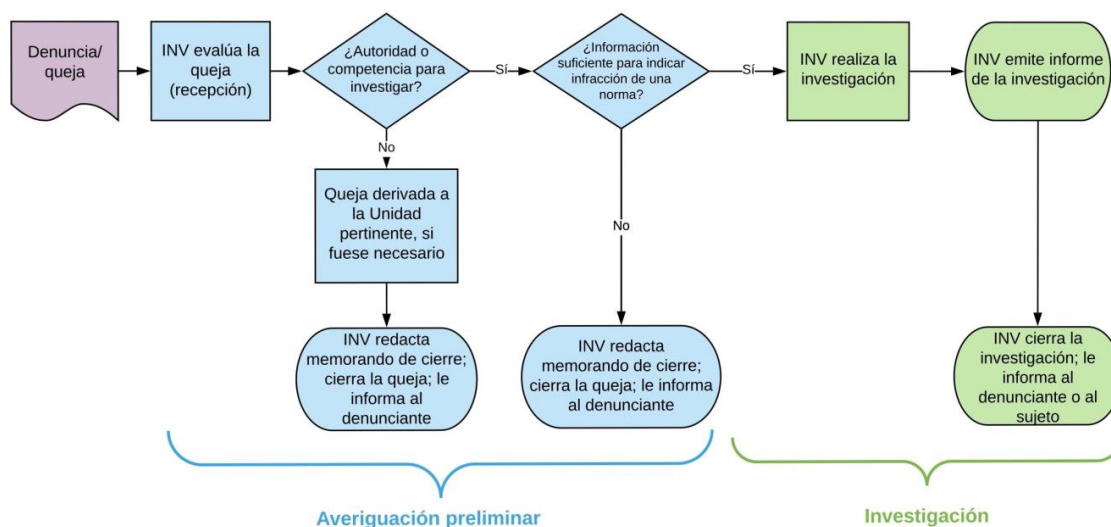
Denuncia/ queja

INV evalúa la queja (recepción)

¿Autoridad o competencia para investigar?

Sí

¿Información suficiente para indicar infracción de una norma?

Sí

INV realiza la investigación

INV emite informe de la investigación

No

Queja derivada a la Unidad pertinente, si fuese necesario

No

INV redacta memorando de cierre; cierra la queja; le informa al denunciante

INV redacta memorando de cierre; cierra la queja; le informa al denunciante

INV cierra la investigación; le informa al denunciante o al sujeto

Averiguación preliminar

Investigación